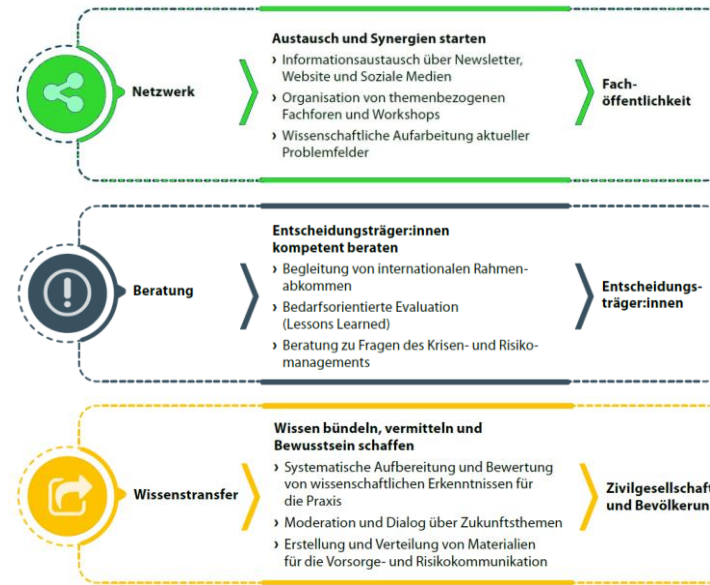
Netzwerk

Austausch und Synergien starten
› Informationsaustausch über Newsletter, Website und Soziale Medien
› Organisation von themenbezogenen Fachforen und Workshops
› Wissenschaftliche Aufarbeitung aktueller Problemfelder

Fach-öffentlichkeit

Beratung

Entscheidungsträger:innen kompetent beraten
› Begleitung von internationalen Rahmenabkommen
› Bedarfsorientierte Evaluation (Lessons Learned)
› Beratung zu Fragen des Krisen- und Risikomanagements

Entscheidungsträger:innen

Wissenstransfer

Wissen bündeln, vermitteln und Bewusstsein schaffen
› Systematische Aufbereitung und Bewertung von wissenschaftlichen Erkenntnissen für die Praxis
› Moderation und Dialog über Zukunftsthemen
› Erstellung und Verteilung von Materialien für die Vorsorge- und Risikokommunikation

Zivilgesellschaf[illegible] und Bevölkerun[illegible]